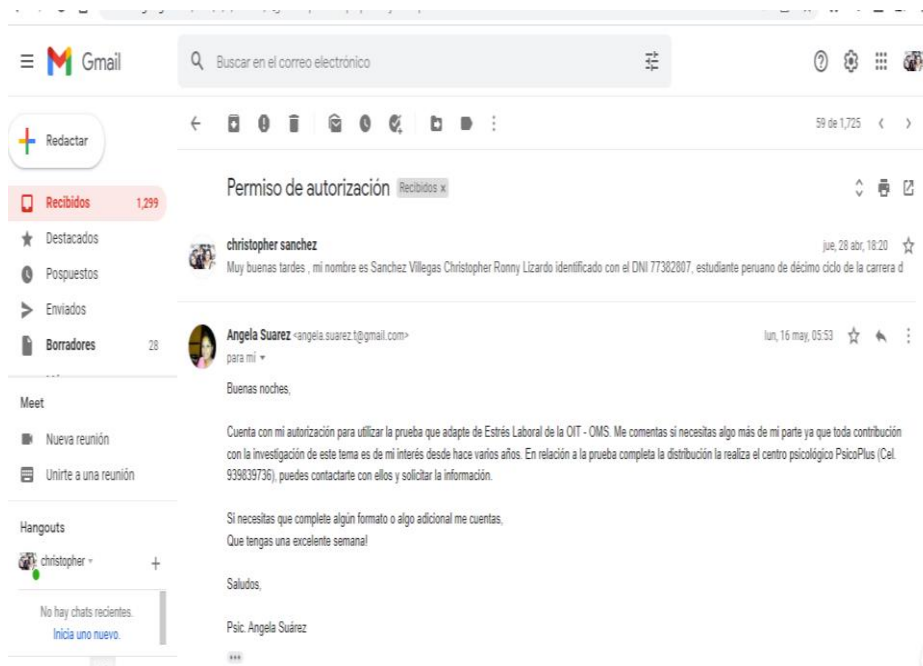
Gmail

Buscar en el correo electrónico

Redactar

Recibidos 1,299

Destacados

Pospuestos

Enviados

Borradores 28

Meet

Nueva reunión

Unirte a una reunión

Hangouts

christopher

No hay chats recientes.
Inicia uno nuevo.

59 de 1,725

Permiso de autorización Recibidos x

christopher sanchez
jue, 28 abr, 18:20
Muy buenas tardes , mi nombre es Sanchez Villegas Christopher Ronny Lizardo identificado con el DNI 77382807, estudiante peruano de décimo ciclo de la carrera d

Angela Suarez <angela.suarez.t@gmail.com>
lun, 16 may, 05:53
para mí

Buenas noches,

Cuenta con mi autorización para utilizar la prueba que adapte de Estrés Laboral de la OIT - OMS. Me comentas si necesitas algo más de mi parte ya que toda contribución con la investigación de este tema es de mi interés desde hace varios años. En relación a la prueba completa la distribución la realiza el centro psicológico PsicoPlus (Cel. 939839736), puedes contactarte con ellos y solicitar la información.

Si necesitas que complete algún formato o algo adicional me cuentas,
Que tengas una excelente semana!

Saludos,

Psic. Angela Suárez